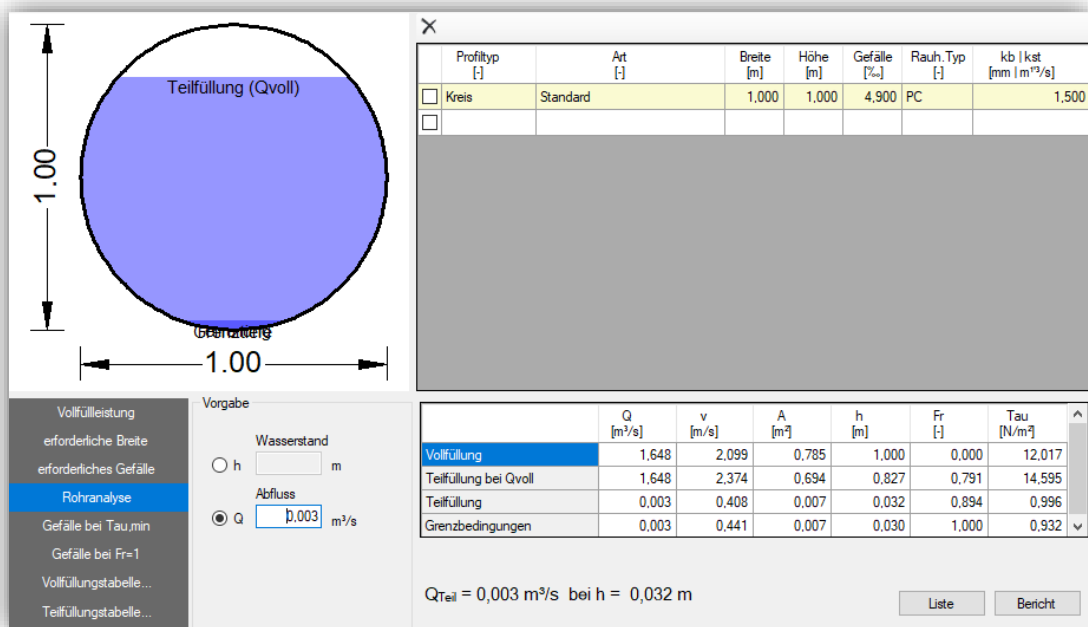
1.00

Teilfüllung (Qvoll)

Grenzbedingungen

1.00

×

| | Profiltyp [-] | Art [-] | Breite [m] | Höhe [m] | Gefälle [‰] | Rauh.Typ [-] | kb \| kst [mm \| m¹/³/s] |
|---|---|---|---|---|---|---|---|
| ☐ | Kreis | Standard | 1,000 | 1,000 | 4,900 | PC | 1,500 |
| ☐ | | | | | | | |

Vollfülleistung
erforderliche Breite
erforderliches Gefälle
Rohranalyse
Gefälle bei Tau,min
Gefälle bei Fr=1
Vollfüllungstabelle...
Teilfüllungstabelle...

Vorgabe

Wasserstand
h [ ] m

Abfluss
Q 0,003 m³/s

| | Q [m³/s] | v [m/s] | A [m²] | h [m] | Fr [-] | Tau [N/m²] |
|---|---|---|---|---|---|---|
| Vollfüllung | 1,648 | 2,099 | 0,785 | 1,000 | 0,000 | 12,017 |
| Teilfüllung bei Qvoll | 1,648 | 2,374 | 0,694 | 0,827 | 0,791 | 14,595 |
| Teilfüllung | 0,003 | 0,408 | 0,007 | 0,032 | 0,894 | 0,996 |
| Grenzbedingungen | 0,003 | 0,441 | 0,007 | 0,030 | 1,000 | 0,932 |

$Q_{Teil}$ = 0,003 m³/s bei h = 0,032 m

Liste

Bericht